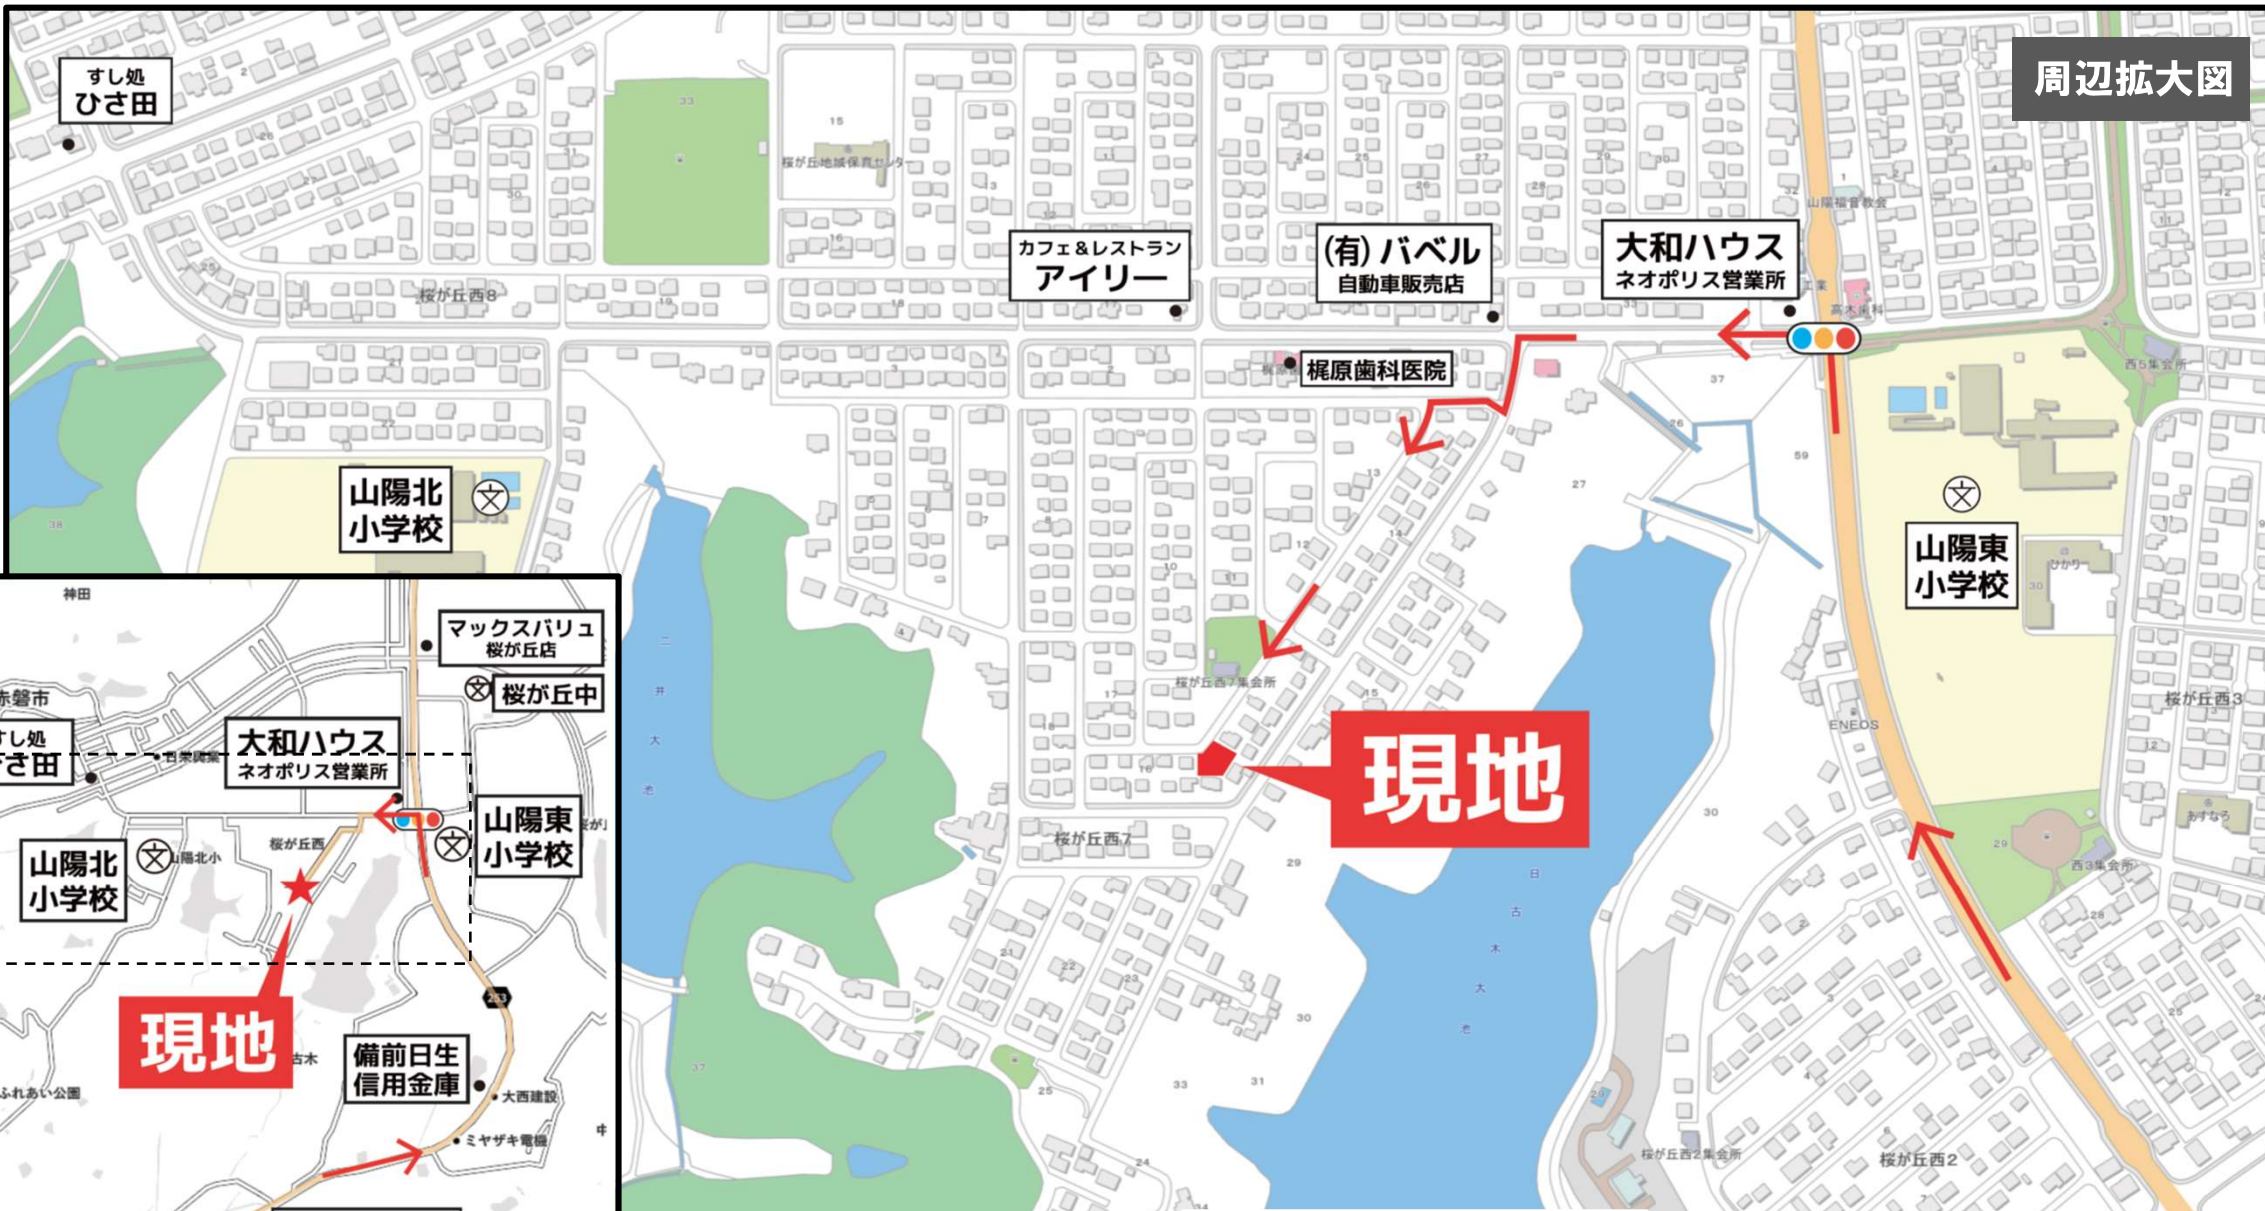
周辺拡大図

すし処
ひさ田

カフェ＆レストラン
アイリー

(有) バベル
自動車販売店

大和ハウス
ネオポリス営業所

梶原歯科医院

山陽北
小学校

山陽東
小学校

現地

桜が丘西8
桜が丘西7
桜が丘西3
桜が丘西2
桜が丘地域保育センター
山陽福音教会
西5集会所
西3集会所
桜が丘西7集会所
桜が丘西2集会所
ENEOS

神田
赤磐市
マックスバリュ
桜が丘店
桜が丘中
大和ハウス
ネオポリス営業所
すし処
ひさ田
山陽北
小学校
山陽北小
桜が丘西
山陽東
小学校
現地
古木
備前日生
信用金庫
大西建設
ミヤザキ電機
ふれあい公園
253